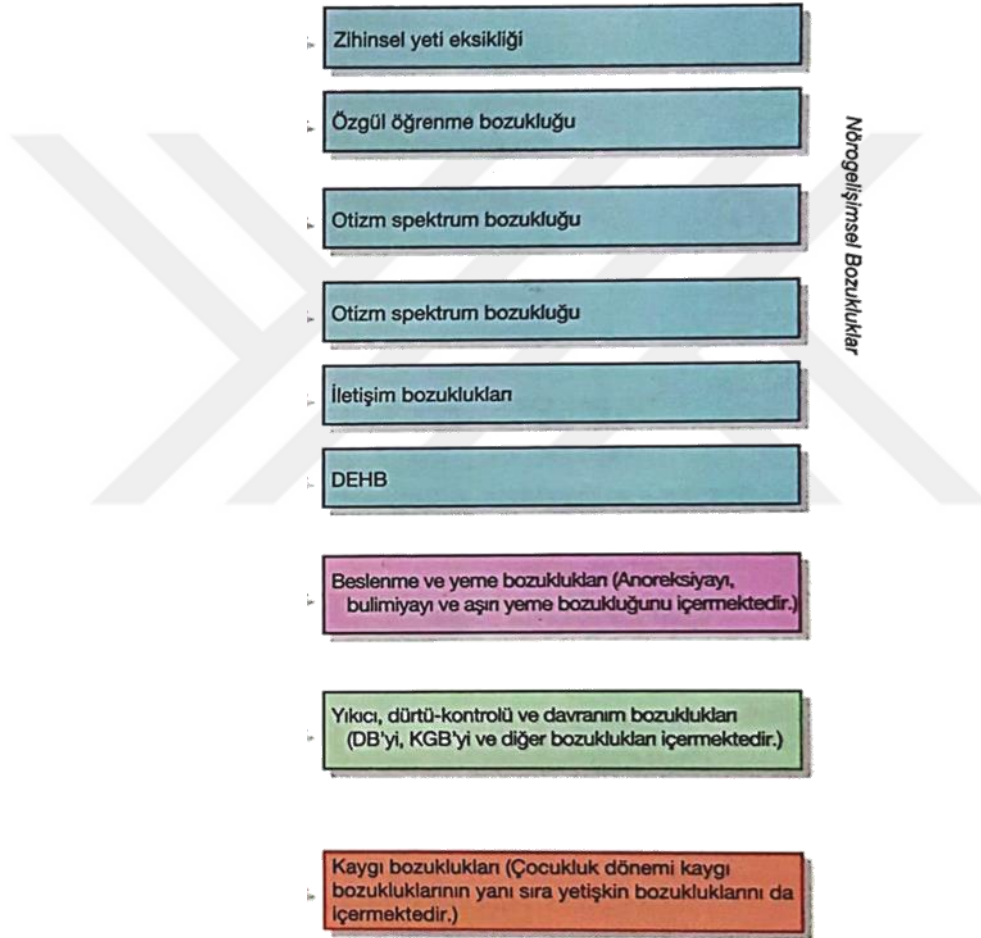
Zihinsel yeti eksikliği

Özgül öğrenme bozukluğu

Otizm spektrum bozukluğu

Otizm spektrum bozukluğu

İletişim bozuklukları

DEHB

Nörogelişimsel Bozukluklar

Beslenme ve yeme bozuklukları (Anoreksiyayı, bulimiyayı ve aşırı yeme bozukluğunu içermektedir.)

Yıkıcı, dürtü-kontrolü ve davranım bozuklukları (DB'yi, KGB'yi ve diğer bozuklukları içermektedir.)

Kaygı bozuklukları (Çocukluk dönemi kaygı bozukluklarının yanı sıra yetişkin bozukluklarını da içermektedir.)